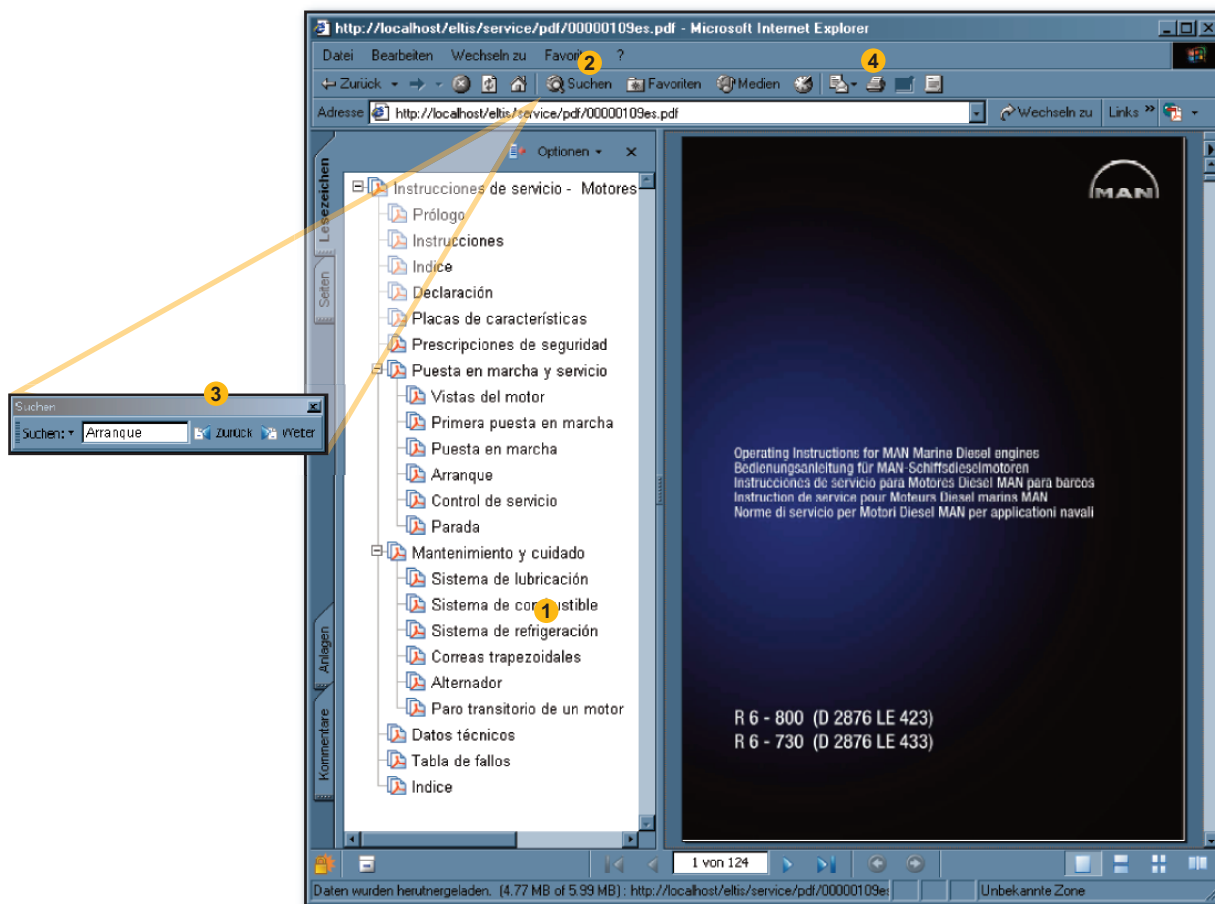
http://localhost/eltis/service/pdf/00000109es.pdf - Microsoft Internet Explorer

Datei Bearbeiten Wechseln zu Favoriten ?

Zurück Suchen Favoriten Medien

Adresse http://localhost/eltis/service/pdf/00000109es.pdf Wechseln zu Links

2

4

Lesezeichen

Seiten

Optionen

Instrucciones de servicio - Motores

Prólogo

Instrucciones

Indice

Declaración

Placas de características

Prescripciones de seguridad

Puesta en marcha y servicio

Vistas del motor

Primera puesta en marcha

Puesta en marcha

Arranque

Control de servicio

Parada

Mantenimiento y cuidado

Sistema de lubricación

Sistema de combustible

Sistema de refrigeración

Correas trapezoidales

Alternador

Paro transitorio de un motor

Datos técnicos

Tabla de fallos

Indice

1

3

Suchen

Suchen: Arranque Zurück Weiter

Anlagen

Kommentare

MAN

Operating Instructions for MAN Marine Diesel engines
Bedienungsanleitung für MAN-Schiffsdieselmotoren
Instrucciones de servicio para Motores Diesel MAN para barcos
Instruction de service pour Moteurs Diesel marins MAN
Norme di servicio per Motori Diesel MAN per applicationi navali

R 6 - 800 (D 2876 LE 423)
R 6 - 730 (D 2876 LE 433)

1 von 124

Daten wurden heruntergeladen. (4.77 MB of 5.99 MB) : http://localhost/eltis/service/pdf/00000109es Unbekannte Zone